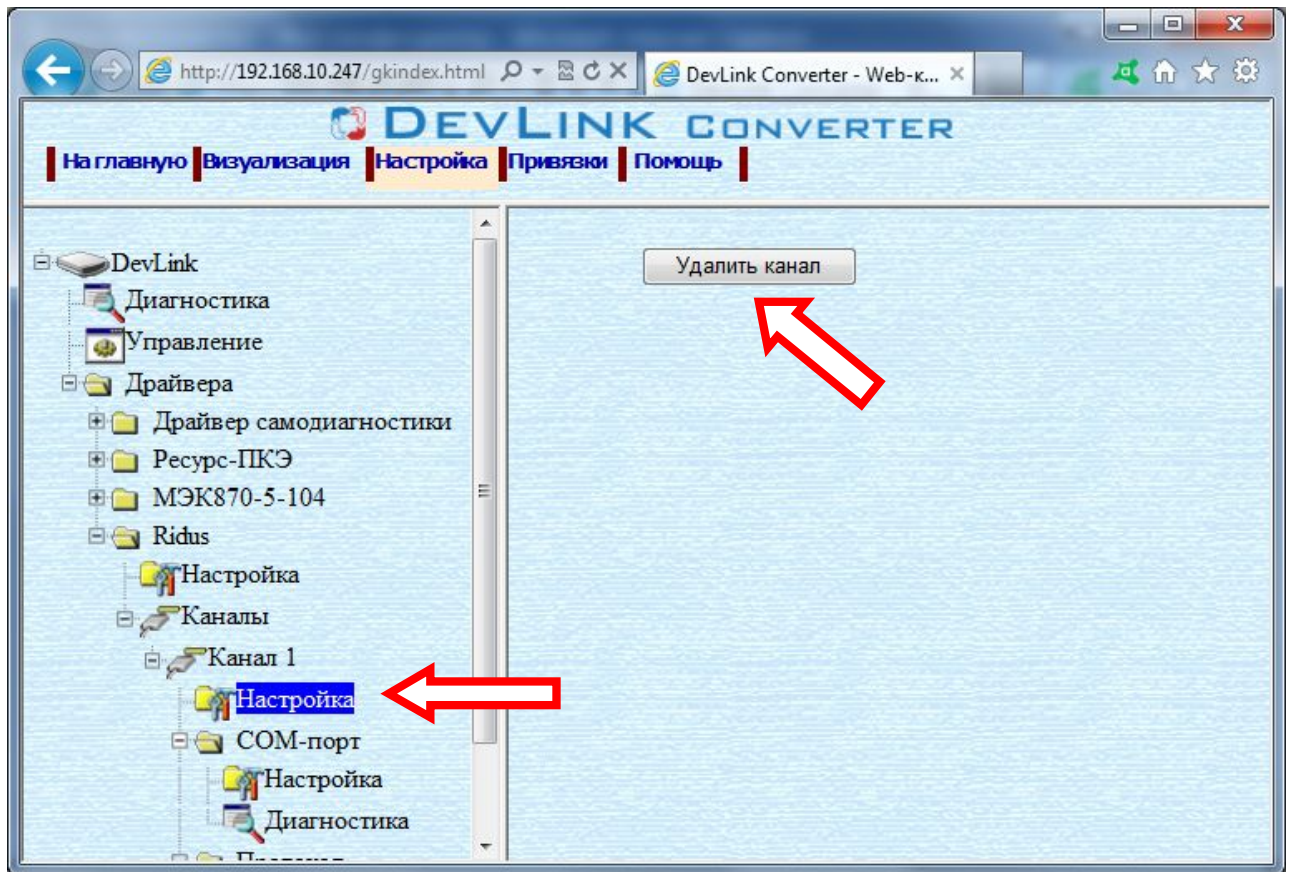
http://192.168.10.247/gkindex.html
DevLink Converter - Web-к...

DEVLINK CONVERTER

На главную Визуализация Настройка Привязки Помощь

DevLink
Диагностика
Управление
Драйвера
Драйвер самодиагностики
Ресурс-ПКЭ
МЭК870-5-104
Ridus
Настройка
Каналы
Канал 1
Настройка
COM-порт
Настройка
Диагностика
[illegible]

Удалить канал